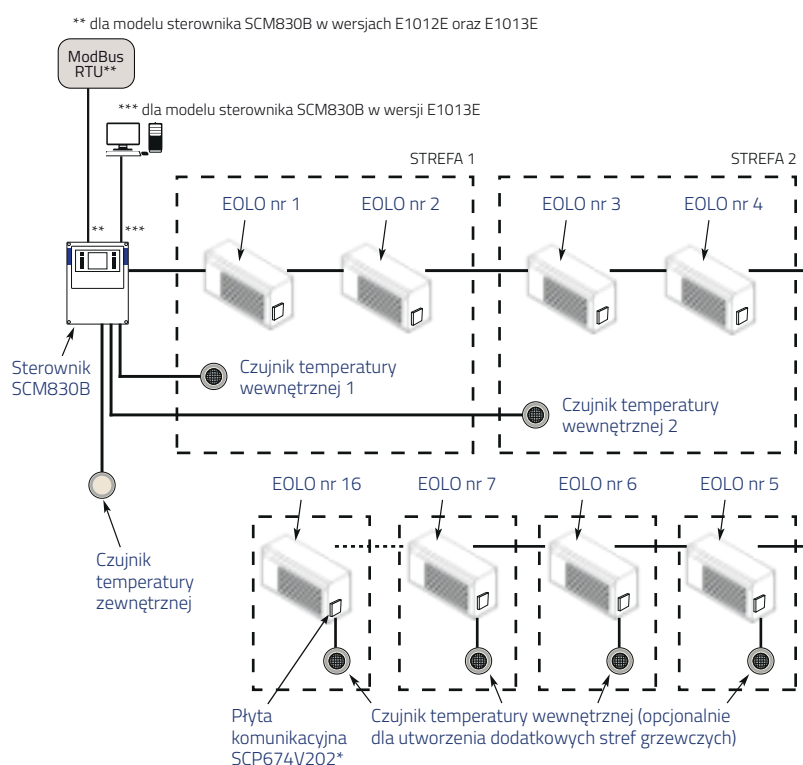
** dla modelu sterownika SCM830B w wersjach E1012E oraz E1013E

ModBus RTU**

*** dla modelu sterownika SCM830B w wersji E1013E

STREFA 1

STREFA 2

**

***

EOLO nr 1

EOLO nr 2

EOLO nr 3

EOLO nr 4

Sterownik SCM830B

Czujnik temperatury wewnętrznej 1

Czujnik temperatury wewnętrznej 2

Czujnik temperatury zewnętrznej

EOLO nr 16

EOLO nr 7

EOLO nr 6

EOLO nr 5

Płyta komunikacyjna SCP674V202*

Czujnik temperatury wewnętrznej (opcjonalnie dla utworzenia dodatkowych stref grzewczych)